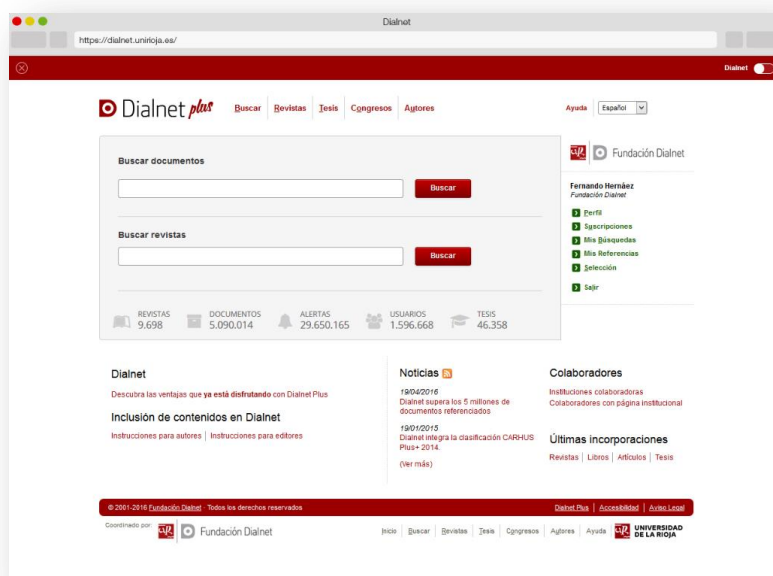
Dialnet

https://dialnet.unirioja.es/

Dialnet

Dialnet plus Buscar Revistas Tesis Congresos Autores

Ayuda Español

Buscar documentos

Buscar

Buscar revistas

Buscar

REVISTAS 9.698 DOCUMENTOS 5.090.014 ALERTAS 29.650.165 USUARIOS 1.596.668 TESIS 46.358

Fundación Dialnet

Fernando Hernáez
Fundación Dialnet

Perfil
Suscripciones
Mis Búsquedas
Mis Referencias
Selección
Salir

Dialnet

Descubra las ventajas que ya está disfrutando con Dialnet Plus

Inclusión de contenidos en Dialnet

Instrucciones para autores | Instrucciones para editores

Noticias

19/04/2016
Dialnet supera los 5 millones de documentos referenciados

19/01/2015
Dialnet integra la clasificación CARHUS Plus+ 2014.

(Ver más)

Colaboradores

Instituciones colaboradoras
Colaboradores con página institucional

Últimas incorporaciones

Revistas | Libros | Artículos | Tesis

© 2001-2016 Fundación Dialnet · Todos los derechos reservados

Dialnet Plus | Accesibilidad | Aviso Legal

Coordinado por: Fundación Dialnet

Inicio | Buscar | Revistas | Tesis | Congresos | Autores | Ayuda

UNIVERSIDAD DE LA RIOJA